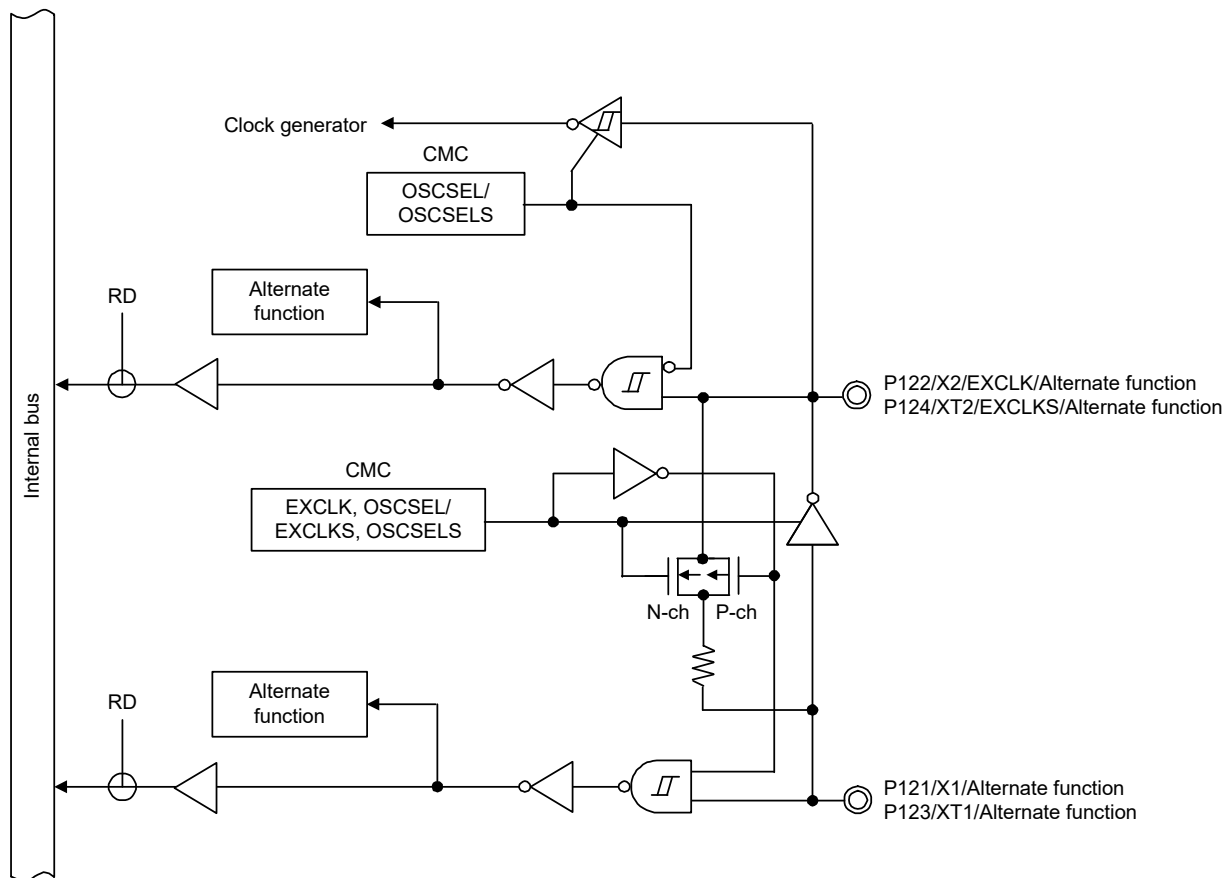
Clock generator

CMC

OSCSEL/
OSCSELS

RD

Alternate function

Internal bus

P122/X2/EXCLK/Alternate function
P124/XT2/EXCLKS/Alternate function

CMC

EXCLK, OSCSEL/
EXCLKS, OSCSELS

N-ch

P-ch

RD

Alternate function

P121/X1/Alternate function
P123/XT1/Alternate function